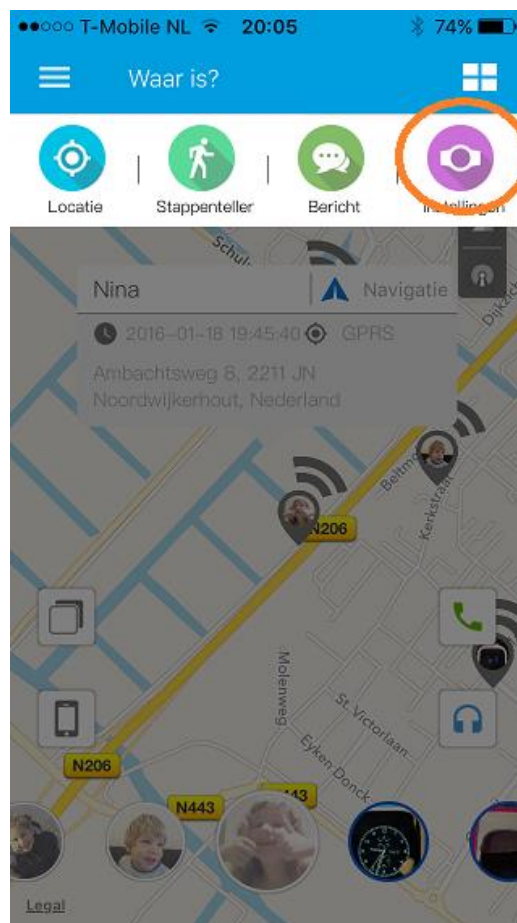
●●○○○ T-Mobile NL 20:05 74%

Waar is?

Locatie | Stappenteller | Bericht | Instellingen

Nina
Navigatie
2016-01-18 19:45:40 GPRS
Ambachtsweg 8, 2211 JN Noordwijkerhout, Nederland

Schul
Dijkzic
Beltm
Kerkstraat
N206
Molenweg
St Victorlaan
Eyken Donck
N206
N443
443

Legal